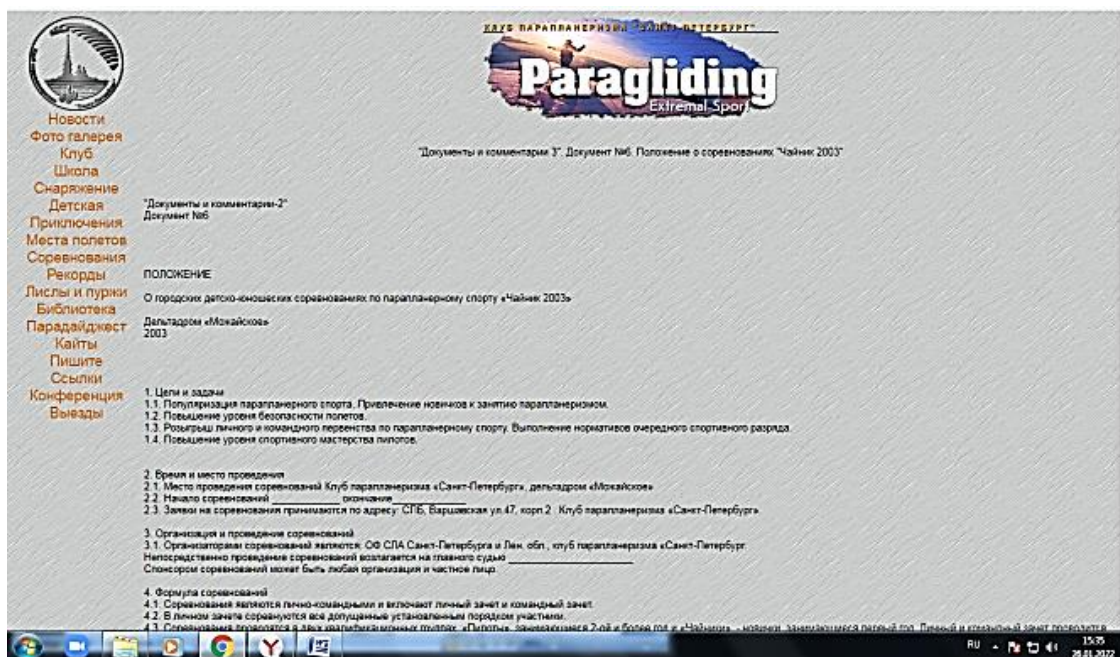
КЛУБ ПАРАПЛАНЕРИЗМА "САНКТ-ПЕТЕРБУРГ"

Paragliding
Extremal Sport

Новости
Фото галерея
Клуб
Школа
Снаряжение
Детская
Приключения
Места полетов
Соревнования
Рекорды
Лислы и пурки
Библиотека
Парадайджест
Кайты
Пишите
Ссылки
Конференция
Выезды

"Документы и комментарии 3". Документ №6. Положение о соревнованиях "Чайник 2003"

"Документы и комментарии-2"
Документ №6

ПОЛОЖЕНИЕ

О городских детско-юношеских соревнованиях по парапланерному спорту «Чайник 2003»

Дельтадром «Можайское»
2003

1. Цели и задачи
1.1. Популяризация парапланерного спорта. Привлечение новичков к занятию парапланеризмом.
1.2. Повышение уровня безопасности полетов.
1.3. Розыгрыш личного и командного первенства по парапланерному спорту. Выполнение нормативов очередного спортивного разряда.
1.4. Повышение уровня спортивного мастерства пилотов.

2. Время и место проведения
2.1. Место проведения соревнований Клуб парапланеризма «Санкт-Петербург», дельтадром «Можайское»
2.2. Начало соревнований ____________ окончание ____________
2.3. Заявки на соревнования принимаются по адресу: СПб, Варшавская ул.47, корп.2 . Клуб парапланеризма «Санкт-Петербург»

3. Организация и проведение соревнований
3.1. Организаторами соревнований являются: ОФ СЛА Санкт-Петербурга и Лен. обл., клуб парапланеризма «Санкт-Петербург.
Непосредственно проведение соревнований возлагается на главного судью ____________________
Спонсором соревнований может быть любая организация и частное лицо.

4. Формула соревнований
4.1. Соревнования являются лично-командными и включают личный зачет и командный зачет.
4.2. В личном зачете соревнуются все допущенные установленным порядком участники.
4.3. Соревнования проводятся в двух квалификационных группах: «Пилоты», занимающиеся 2-ой и более год и «Чайники» - новички, занимающиеся первый год. Личный и командный зачет проводится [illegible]

RU 15:35 26.01.2022